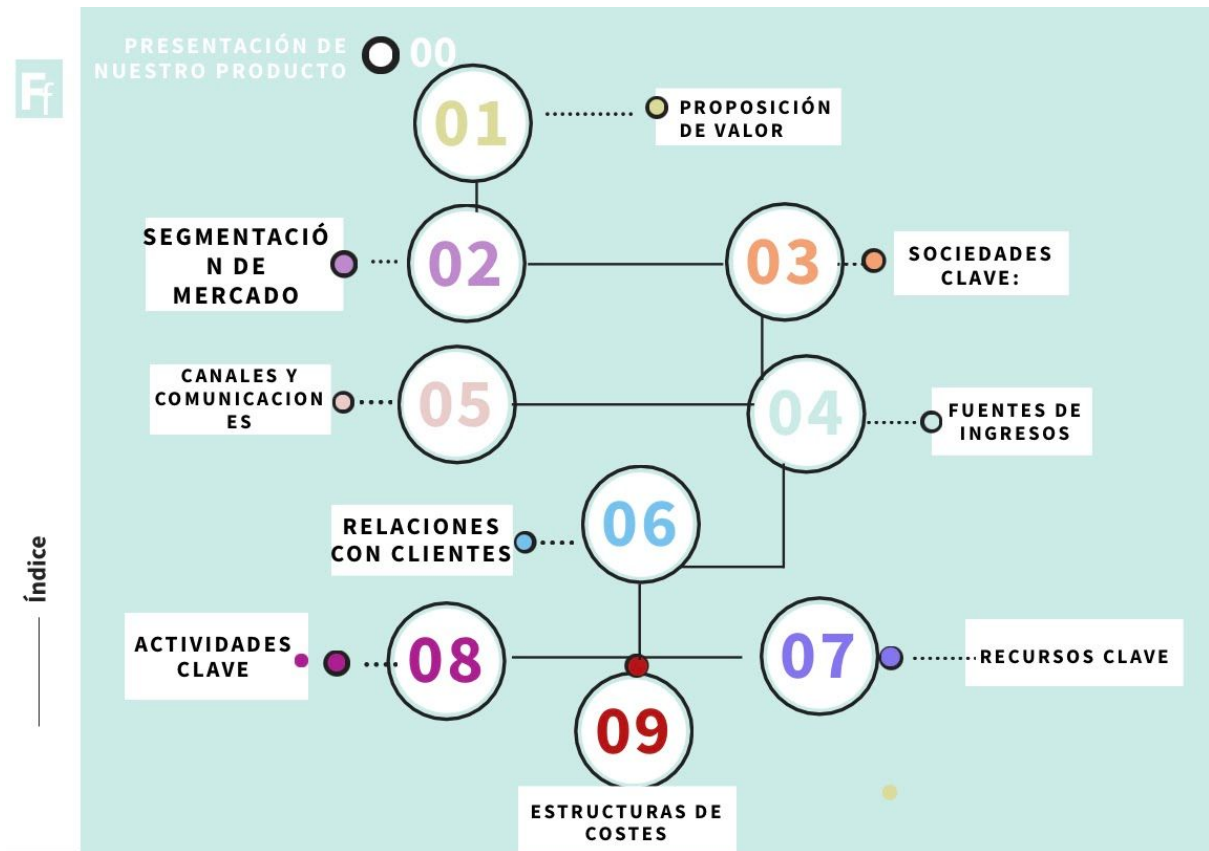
Ff

Índice

PRESENTACIÓN DE NUESTRO PRODUCTO 00

01 PROPOSICIÓN DE VALOR

SEGMENTACIÓ N DE MERCADO 02

03 SOCIEDADES CLAVE:

CANALES Y COMUNICACION ES 05

04 FUENTES DE INGRESOS

RELACIONES CON CLIENTES 06

ACTIVIDADES CLAVE 08

07 RECURSOS CLAVE

09

ESTRUCTURAS DE COSTES